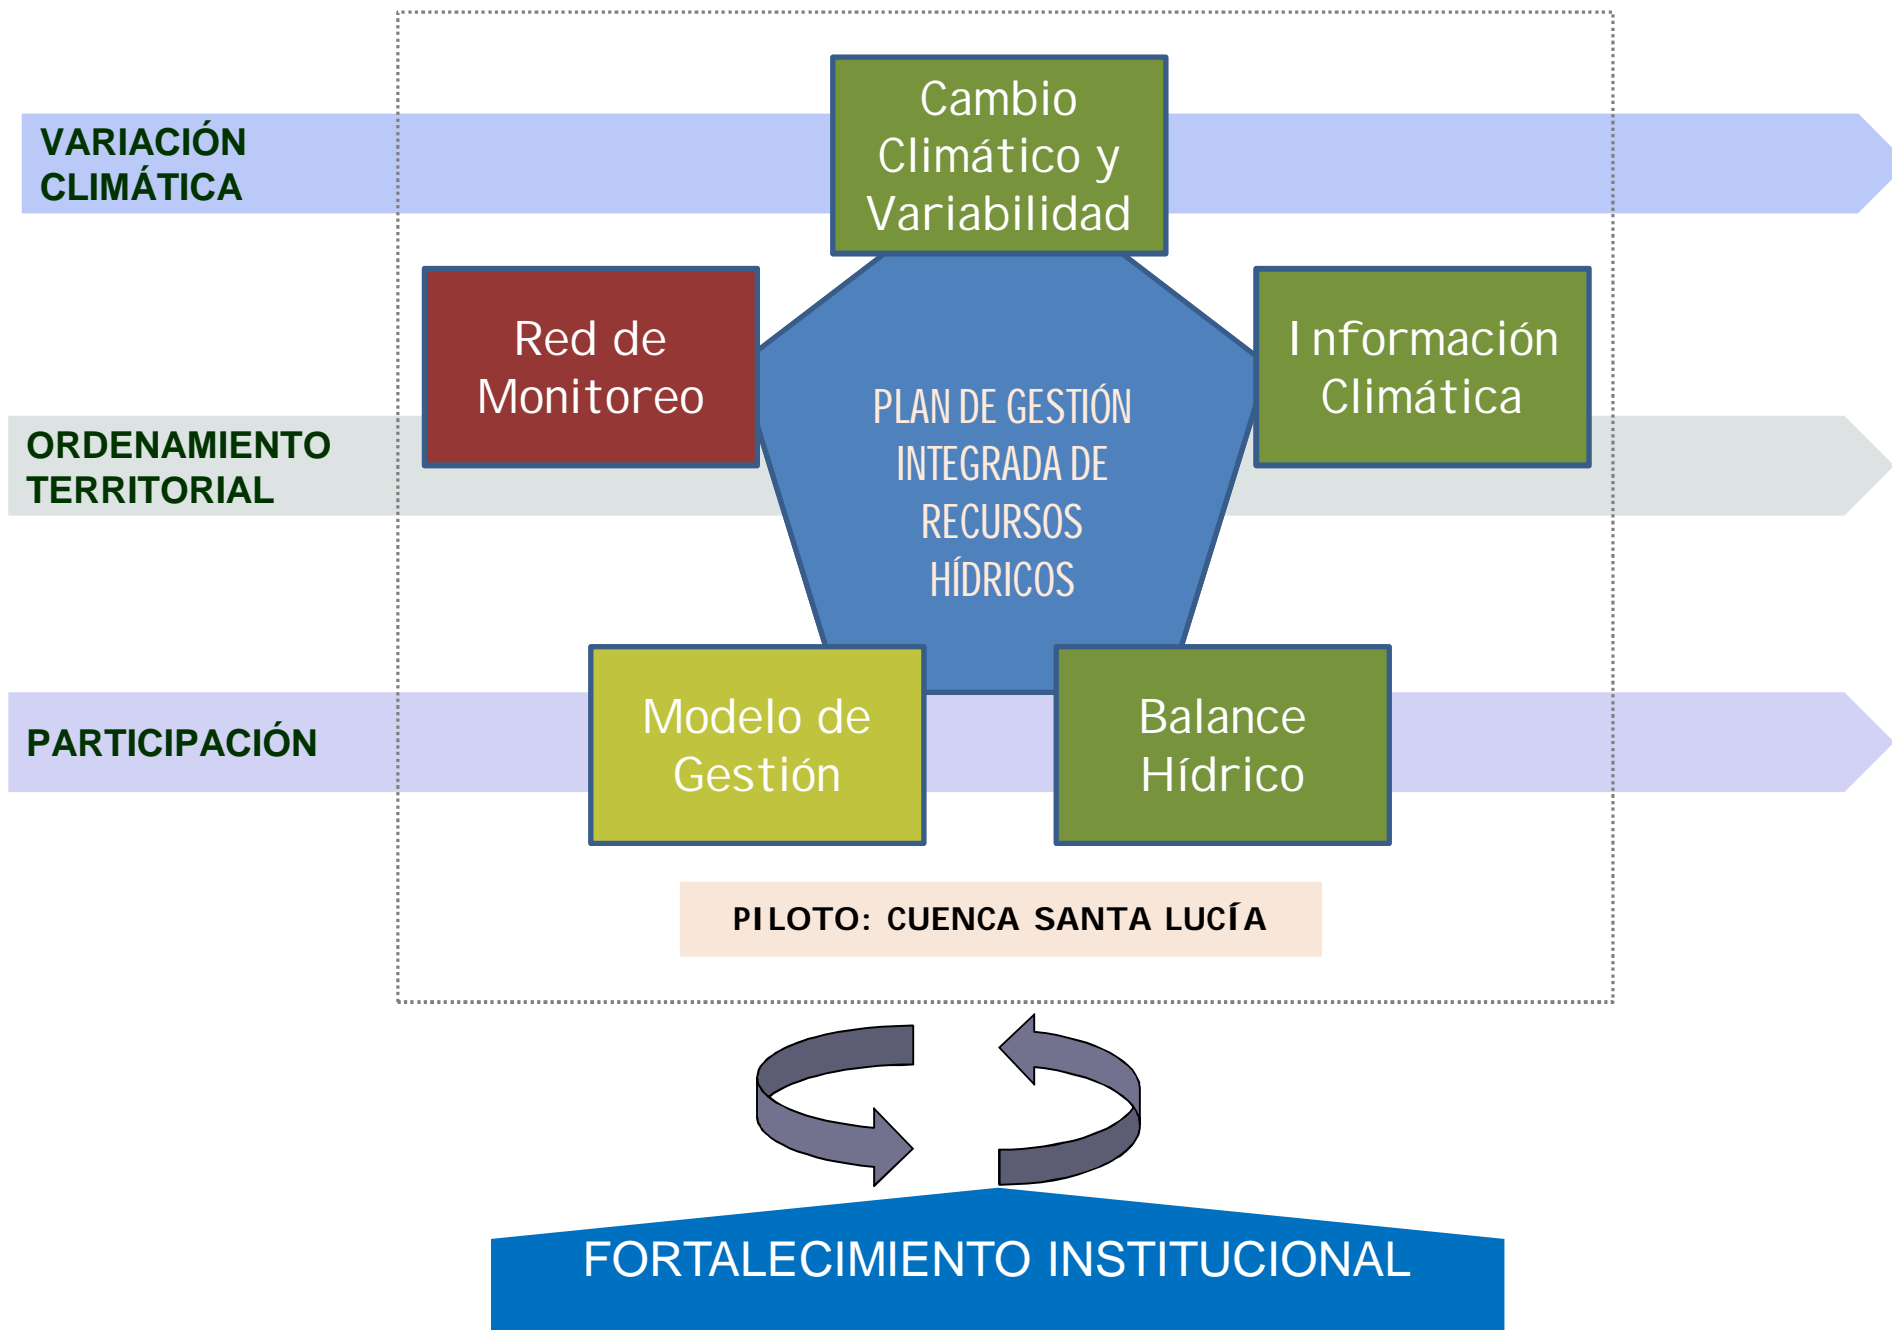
VARIACIÓN CLIMÁTICA

ORDENAMIENTO TERRITORIAL

PARTICIPACIÓN

Cambio Climático y Variabilidad

Red de Monitoreo

Información Climática

PLAN DE GESTIÓN INTEGRADA DE RECURSOS HÍDRICOS

Modelo de Gestión

Balance Hídrico

PILOTO: CUENCA SANTA LUCÍA

FORTALECIMIENTO INSTITUCIONAL